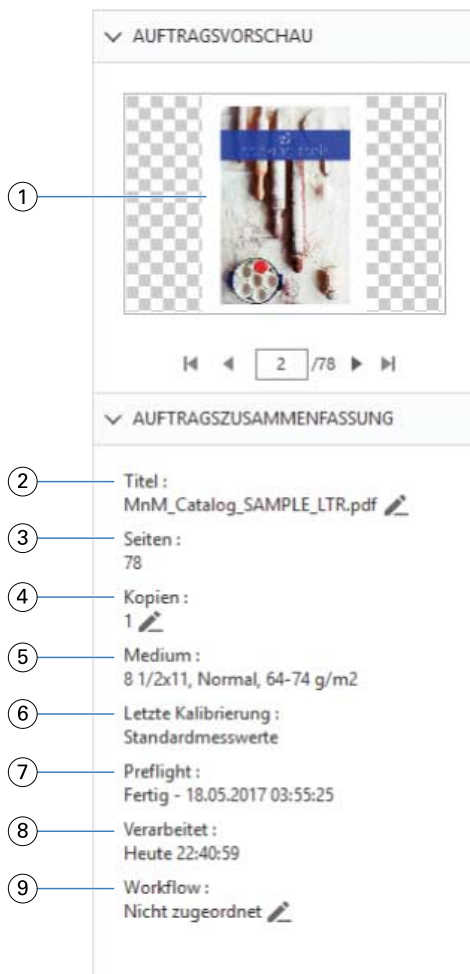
AUFTRAGSVORSCHAU

1

2 /78

AUFTRAGSZUSAMMENFASSUNG

2 Titel :
MnM_Catalog_SAMPLE_LTR.pdf

3 Seiten :
78

4 Kopien :
1

5 Medium :
8 1/2x11, Normal, 64-74 g/m2

6 Letzte Kalibrierung :
Standardmesswerte

7 Preflight :
Fertig - 18.05.2017 03:55:25

8 Verarbeitet :
Heute 22:40:59

9 Workflow :
Nicht zugeordnet